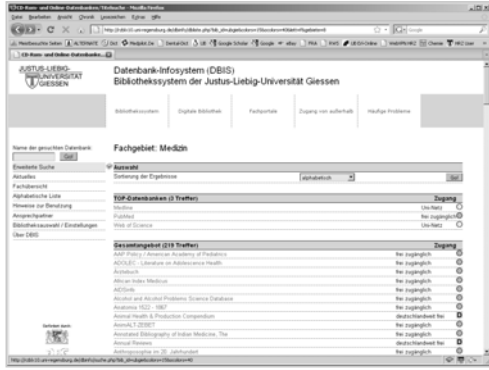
CD-Rom- und Online-Datenbanken / Sitebuche - Mozilla Firefox
Datei Bearbeiten Ansicht Chronik Lesezeichen Extras Hilfe
http://rzblx10.uni-regensburg.de/dbinfo/fachliste.php?bib_id=ubgi&colors=&ocolors=&lett=fs&gebiete=
Meistbesuchte Seiten | ALTERNATE | DiX | Mediplot.De | DentalGiel | UB | Google Scholar | Google | eBay | PMA | KWS | UB GIe Online | WebMPM-HRZ | Chemie | HRZ User
CD-Rom- und Online-Datenbank...

JUSTUS-LIEBIG-UNIVERSITÄT GIESSEN

Datenbank-Infosystem (DBIS)
Bibliothekssystem der Justus-Liebig-Universität Giessen

Bibliothekssystem | Digitale Bibliothek | Fachportale | Zugang von außerhalb | Häufige Probleme

Name der gesuchten Datenbank:
Go!
Erweiterte Suche
Aktuelles
Fachübersicht
Alphabetische Liste
Hinweise zur Benutzung
Ansprechpartner
Bibliotheksauswahl / Einstellungen
Über DBIS

Fachgebiet: Medizin

Auswahl
Sortierung der Ergebnisse: alphabetisch Go!

| TOP-Datenbanken (3 Treffer) | Zugang |
|---|---|
| Medline | Uni-Netz |
| PubMed | frei zugänglich |
| Web of Science | Uni-Netz |

| Gesamtangebot (219 Treffer) | Zugang |
|---|---|
| AAP Policy / American Academy of Pediatrics | frei zugänglich |
| ADOLEC - Literature on Adolescence Health | frei zugänglich |
| Ärzteblatt | frei zugänglich |
| African Index Medicus | frei zugänglich |
| AIDSinfo | frei zugänglich |
| Alcohol and Alcohol Problems Science Database | frei zugänglich |
| Anatomia 1522 - 1867 | frei zugänglich |
| Animal Health & Production Compendium | deutschlandweit frei |
| AnnoALT-ZEBET | frei zugänglich |
| Annotated Bibliography of Indian Medicine, The | frei zugänglich |
| Annual Reviews | Uni-Netz |
| Anthroposophie im 20. Jahrhundert | frei zugänglich |

Gefördert durch:

http://rzblx10.uni-regensburg.de/dbinfo/suche.php?bib_id=ubgi&colors=&ocolors=